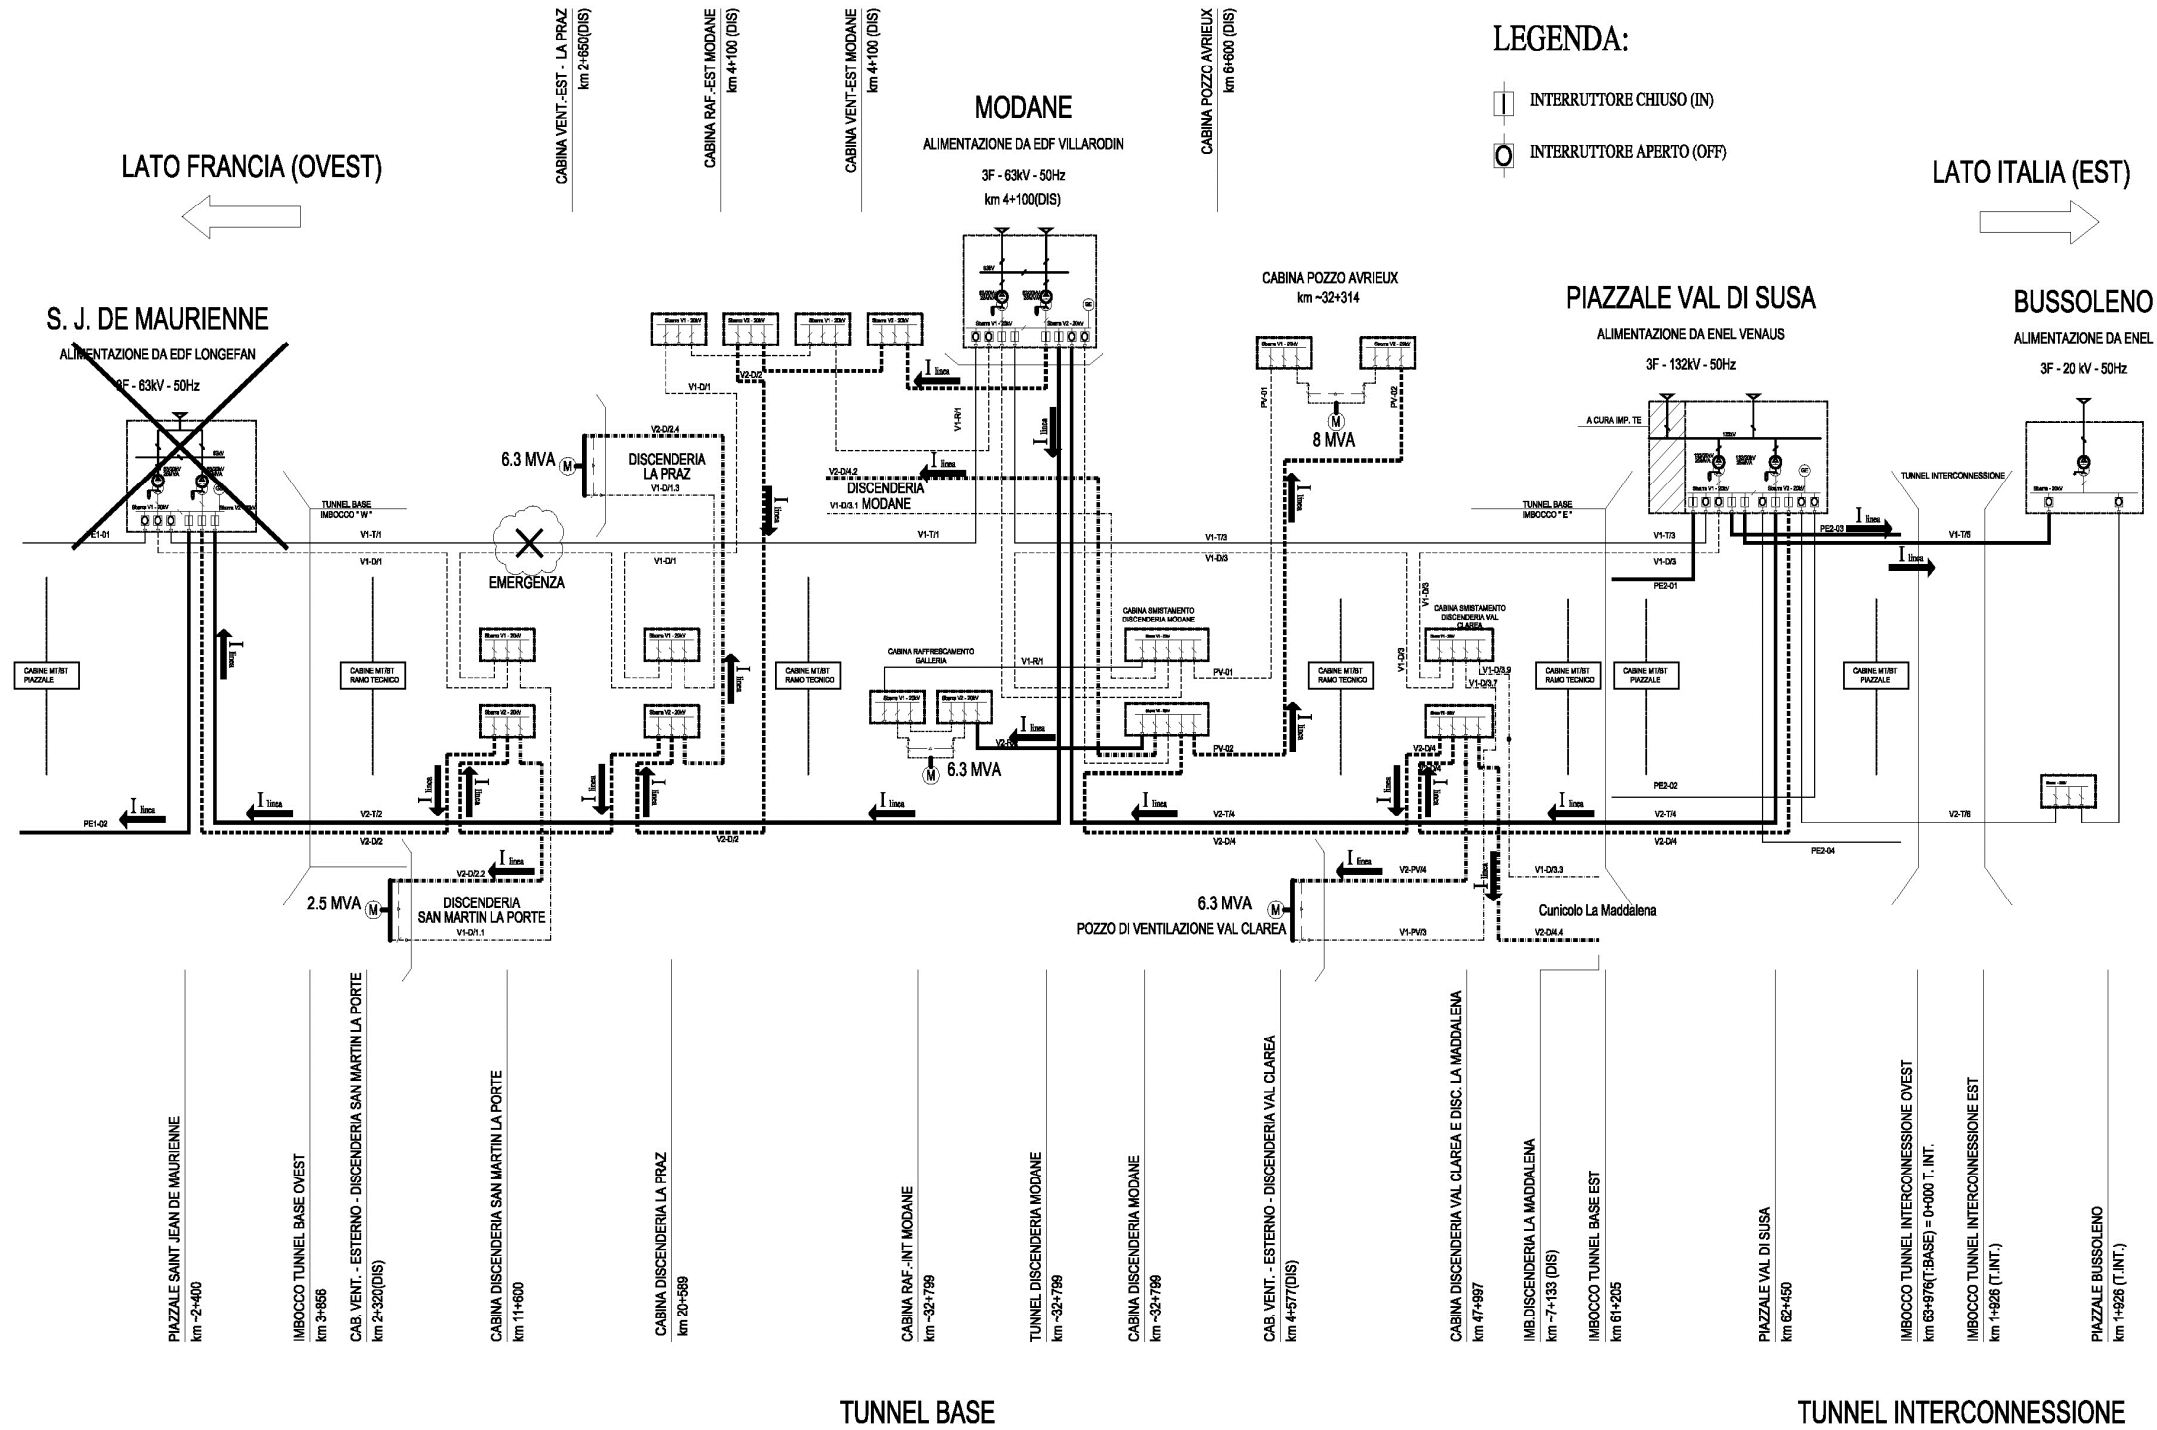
CABINA VENT.-EST - LA PRAZ
km 2+650(DIS)

CABINA RAF.-EST MODANE
km 4+100 (DIS)

CABINA VENT.-EST MODANE
km 4+100 (DIS)

MODANE
ALIMENTAZIONE DA EDF VILLARODIN
3F - 63kV - 50Hz
km 4+100(DIS)

CABINA POZZO AVRIEUX
km 6+600 (DIS)

LEGENDA:
INTERRUTTORE CHIUSO (IN)
INTERRUTTORE APERTO (OFF)

LATO FRANCIA (OVEST)

LATO ITALIA (EST)

S. J. DE MAURIENNE
ALIMENTAZIONE DA EDF LONGEFAN
3F - 63kV - 50Hz

CABINA POZZO AVRIEUX
km ~32+314

8 MVA

PIAZZALE VAL DI SUSA
ALIMENTAZIONE DA ENEL VENAUS
3F - 132kV - 50Hz

A CURA IMP. TE

BUSSOLENO
ALIMENTAZIONE DA ENEL
3F - 20 kV - 50Hz

TUNNEL INTERCONNESSIONE

6.3 MVA
DISCENDERIA LA PRAZ
V2-D/2.4
V1-D/1.3

V2-D/4.2
DISCENDERIA MODANE
V1-D/3.1

V1-D/1
V2-D/2
V1-R/1

TUNNEL BASE IMBOCCO "W"

TUNNEL BASE IMBOCCO "E"

PE1-01
V1-T/1
V1-D/1
EMERGENZA
V1-T/3
V1-D/3
PE2-03
V1-T/5
PE2-01

CABINE MT/BT PIAZZALE
CABINE MT/BT RAMO TECNICO
CABINE MT/BT RAMO TECNICO
CABINA RAFFRESCAMENTO GALLERIA
CABINA SMISTAMENTO DISCENDERIA MODANE
CABINA SMISTAMENTO DISCENDERIA VAL CLAREA
CABINE MT/BT RAMO TECNICO
CABINE MT/BT RAMO TECNICO
CABINE MT/BT PIAZZALE
CABINE MT/BT PIAZZALE

PV-01
PV-02
V1-D/3.9
V1-D/3.7
V2-D/4
6.3 MVA
PE2-02

$I_{linea}$

PE1-02
V2-T/2
V2-D/2
V2-D/2
V2-T/4
V2-D/4
V2-T/4
V2-D/4
PE2-04
V2-T/6

2.5 MVA
V2-D/2.2
DISCENDERIA SAN MARTIN LA PORTE
V1-D/1.1

6.3 MVA
POZZO DI VENTILAZIONE VAL CLAREA
V2-PV/4
V1-PV/3
V1-D/3.3
Cunicolo La Maddalena
V2-D/4.4

PIAZZALE SAINT JEAN DE MAURIENNE
km ~2+400

IMBOCCO TUNNEL BASE OVEST
km 3+856

CAB. VENT. - ESTERNO - DISCENDERIA SAN MARTIN LA PORTE
km 2+320(DIS)

CABINA DISCENDERIA SAN MARTIN LA PORTE
km 11+600

CABINA DISCENDERIA LA PRAZ
km 20+589

CABINA RAF.-INT MODANE
km ~32+799

TUNNEL DISCENDERIA MODANE
km ~32+799

CABINA DISCENDERIA MODANE
km ~32+799

CAB. VENT. - ESTERNO - DISCENDERIA VAL CLAREA
km 4+577(DIS)

CABINA DISCENDERIA VAL CLAREA E DISC. LA MADDALENA
km 47+997

IMB.DISCENDERIA LA MADDALENA
km ~7+133 (DIS)

IMBOCCO TUNNEL BASE EST
km 61+205

PIAZZALE VAL DI SUSA
km 62+450

IMBOCCO TUNNEL INTERCONNESSIONE OVEST
km 63+976(T.BASE) = 0+000 T. INT.

IMBOCCO TUNNEL INTERCONNESSIONE EST
km 1+926 (T.INT.)

PIAZZALE BUSSOLENO
km 1+926 (T.INT.)

TUNNEL BASE

TUNNEL INTERCONNESSIONE